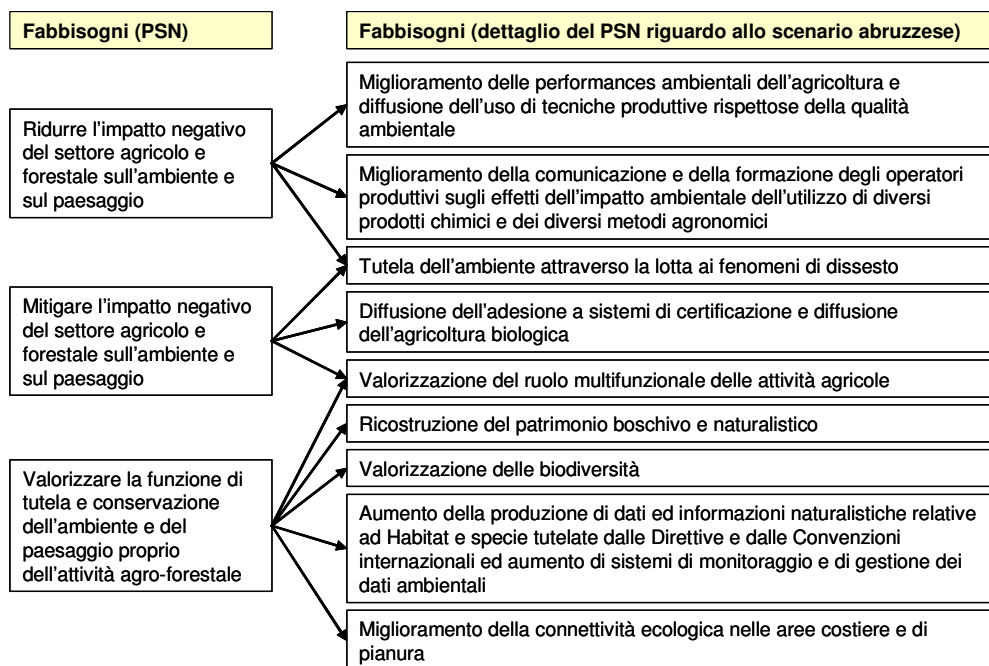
Fabbisogni (PSN)

Fabbisogni (dettaglio del PSN riguardo allo scenario abruzzese)

Ridurre l'impatto negativo del settore agricolo e forestale sull'ambiente e sul paesaggio

Mitigare l'impatto negativo del settore agricolo e forestale sull'ambiente e sul paesaggio

Valorizzare la funzione di tutela e conservazione dell'ambiente e del paesaggio proprio dell'attività agro-forestale

Miglioramento delle performances ambientali dell'agricoltura e diffusione dell'uso di tecniche produttive rispettose della qualità ambientale

Miglioramento della comunicazione e della formazione degli operatori produttivi sugli effetti dell'impatto ambientale dell'utilizzo di diversi prodotti chimici e dei diversi metodi agronomici

Tutela dell'ambiente attraverso la lotta ai fenomeni di dissesto

Diffusione dell'adesione a sistemi di certificazione e diffusione dell'agricoltura biologica

Valorizzazione del ruolo multifunzionale delle attività agricole

Ricostruzione del patrimonio boschivo e naturalistico

Valorizzazione delle biodiversità

Aumento della produzione di dati ed informazioni naturalistiche relative ad Habitat e specie tutelate dalle Direttive e dalle Convenzioni internazionali ed aumento di sistemi di monitoraggio e di gestione dei dati ambientali

Miglioramento della connettività ecologica nelle aree costiere e di pianura